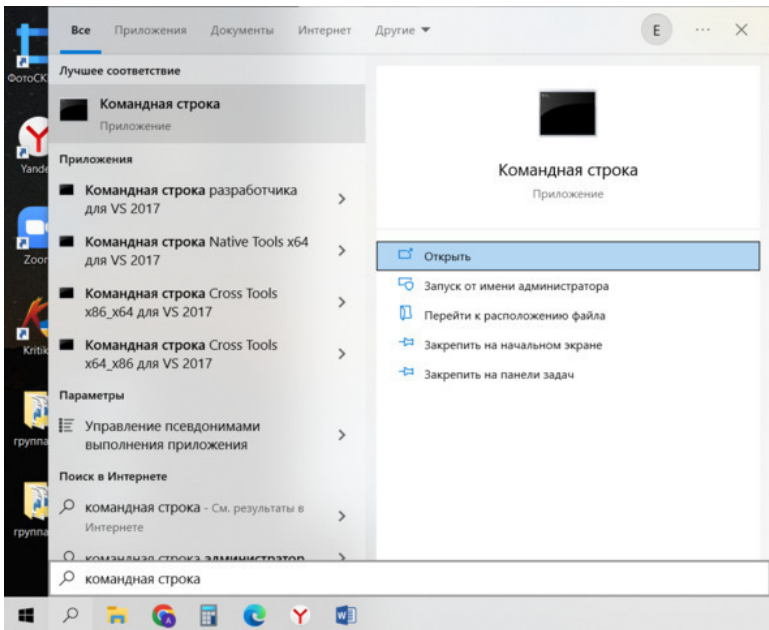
ФотоСК
Yande
Zoor
Kritik
группа
группа

Все Приложения Документы Интернет Другие ▼ E ··· ✕

Лучшее соответствие

Командная строка
Приложение

Приложения

Командная строка разработчика для VS 2017 >

Командная строка Native Tools x64 для VS 2017 >

Командная строка Cross Tools x86_x64 для VS 2017 >

Командная строка Cross Tools x64_x86 для VS 2017 >

Параметры

Управление псевдонимами выполнения приложения >

Поиск в Интернете

командная строка - См. результаты в Интернете >

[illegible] >

Командная строка
Приложение

Открыть
Запуск от имени администратора
Перейти к расположению файла
Закрепить на начальном экране
Закрепить на панели задач

командная строка